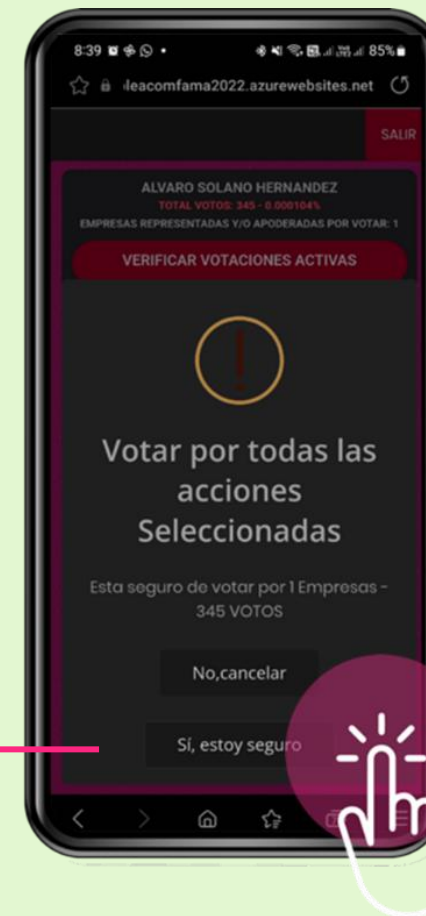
8:39 85%

leacomfama2022.azurewebsites.net

SALIR

ALVARO SOLANO HERNANDEZ
TOTAL VOTOS: 345 - 0.000104%
EMPRESAS REPRESENTADAS Y/O APODERADAS POR VOTAR: 1

VERIFICAR VOTACIONES ACTIVAS

!

Votar por todas las acciones Seleccionadas

Esta seguro de votar por 1 Empresas - 345 VOTOS

No,cancelar

Sí, estoy seguro